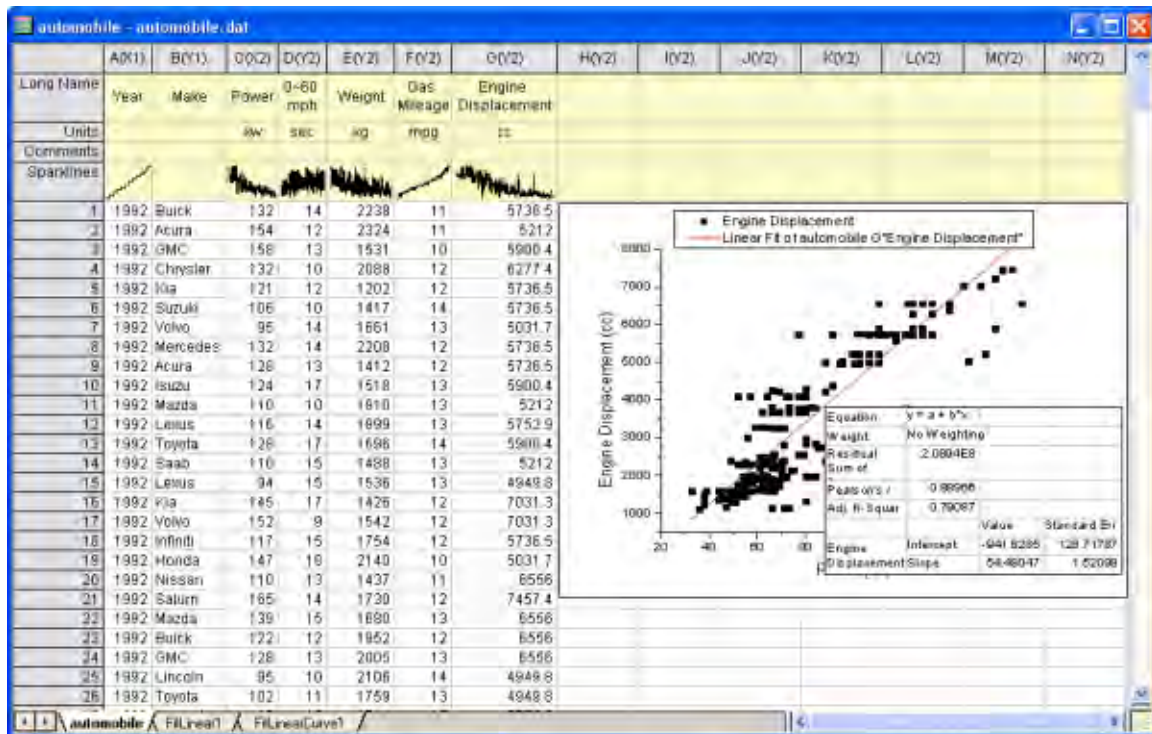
automobile - automobile.dat

|  | A(X1) | B(Y1) | C(X2) | D(Y2) | E(Y2) | F(Y2) | G(Y2) | H(Y2) | I(Y2) | J(Y2) | K(Y2) | L(Y2) | M(Y2) | N(Y2) |
|---|---|---|---|---|---|---|---|---|---|---|---|---|---|---|
| Long Name | Year | Make | Power | 0~60 mph | Weight | Gas Mileage | Engine Displacement | | | | | | | |
| Units | | | kw | sec | kg | mpg | cc | | | | | | | |
| Comments | | | | | | | | | | | | | | |
| Sparklines | | | | | | | | | | | | | | |
| 1 | 1992 | Buick | 132 | 14 | 2238 | 11 | 5736.5 | | | | | | | |
| 2 | 1992 | Acura | 154 | 12 | 2324 | 11 | 5212 | | | | | | | |
| 3 | 1992 | GMC | 158 | 13 | 1531 | 10 | 5900.4 | | | | | | | |
| 4 | 1992 | Chrysler | 132 | 10 | 2088 | 12 | 6277.4 | | | | | | | |
| 5 | 1992 | Kia | 121 | 12 | 1202 | 12 | 5736.5 | | | | | | | |
| 6 | 1992 | Suzuki | 106 | 10 | 1417 | 14 | 5736.5 | | | | | | | |
| 7 | 1992 | Volvo | 95 | 14 | 1661 | 13 | 5031.7 | | | | | | | |
| 8 | 1992 | Mercedes | 132 | 14 | 2208 | 12 | 5736.5 | | | | | | | |
| 9 | 1992 | Acura | 126 | 13 | 1412 | 12 | 5736.5 | | | | | | | |
| 10 | 1992 | Isuzu | 124 | 17 | 1518 | 13 | 5900.4 | | | | | | | |
| 11 | 1992 | Mazda | 110 | 10 | 1610 | 13 | 5212 | | | | | | | |
| 12 | 1992 | Lexus | 116 | 14 | 1699 | 13 | 5752.9 | | | | | | | |
| 13 | 1992 | Toyota | 128 | 17 | 1696 | 14 | 5900.4 | | | | | | | |
| 14 | 1992 | Saab | 110 | 15 | 1488 | 13 | 5212 | | | | | | | |
| 15 | 1992 | Lexus | 94 | 15 | 1536 | 13 | 4949.8 | | | | | | | |
| 16 | 1992 | Kia | 145 | 17 | 1426 | 12 | 7031.3 | | | | | | | |
| 17 | 1992 | Volvo | 152 | 9 | 1542 | 12 | 7031.3 | | | | | | | |
| 18 | 1992 | Infiniti | 117 | 15 | 1754 | 12 | 5736.5 | | | | | | | |
| 19 | 1992 | Honda | 147 | 16 | 2140 | 10 | 5031.7 | | | | | | | |
| 20 | 1992 | Nissan | 110 | 13 | 1437 | 11 | 6556 | | | | | | | |
| 21 | 1992 | Saturn | 165 | 14 | 1730 | 12 | 7457.4 | | | | | | | |
| 22 | 1992 | Mazda | 139 | 15 | 1680 | 13 | 6556 | | | | | | | |
| 23 | 1992 | Buick | 122 | 12 | 1952 | 12 | 6556 | | | | | | | |
| 24 | 1992 | GMC | 128 | 13 | 2005 | 13 | 6556 | | | | | | | |
| 25 | 1992 | Lincoln | 95 | 10 | 2106 | 14 | 4949.8 | | | | | | | |
| 26 | 1992 | Toyota | 102 | 11 | 1759 | 13 | 4948.8 | | | | | | | |

Engine Displacement
Linear Fit of automobile G"Engine Displacement"

Engine Displacement (cc)
8000
7000
6000
5000
4000
3000
2000
1000
20 40 60 80

| Equation | y = a + b*x | |
|---|---|---|
| Weight | No Weighting | |
| Residual Sum of | 2.0894E8 | |
| Pearson's r | 0.88966 | |
| Adj. R-Squar | 0.79087 | |
| | | Value | Standard Err |
| Engine Displacement | Intercept | -941.8285 | 128.71787 |
| | Slope | 54.48047 | 1.62098 |

automobile / FitLinear1 / FitLinearCurve1 /